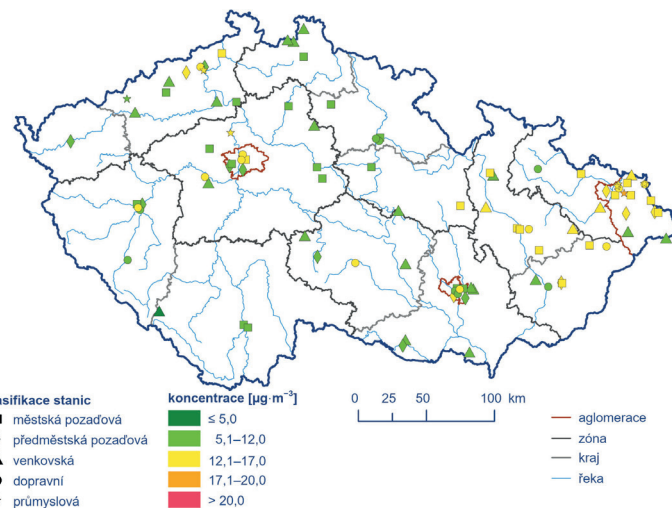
sifikace stanic
městská pozaďová
předměstská pozaďová
venkovská
dopravní
průmyslová

koncentrace [$\mu g \cdot m^{-3}$]
≤ 5,0
5,1–12,0
12,1–17,0
17,1–20,0
> 20,0

0 25 50 100 km

aglomerace
zóna
kraj
řeka